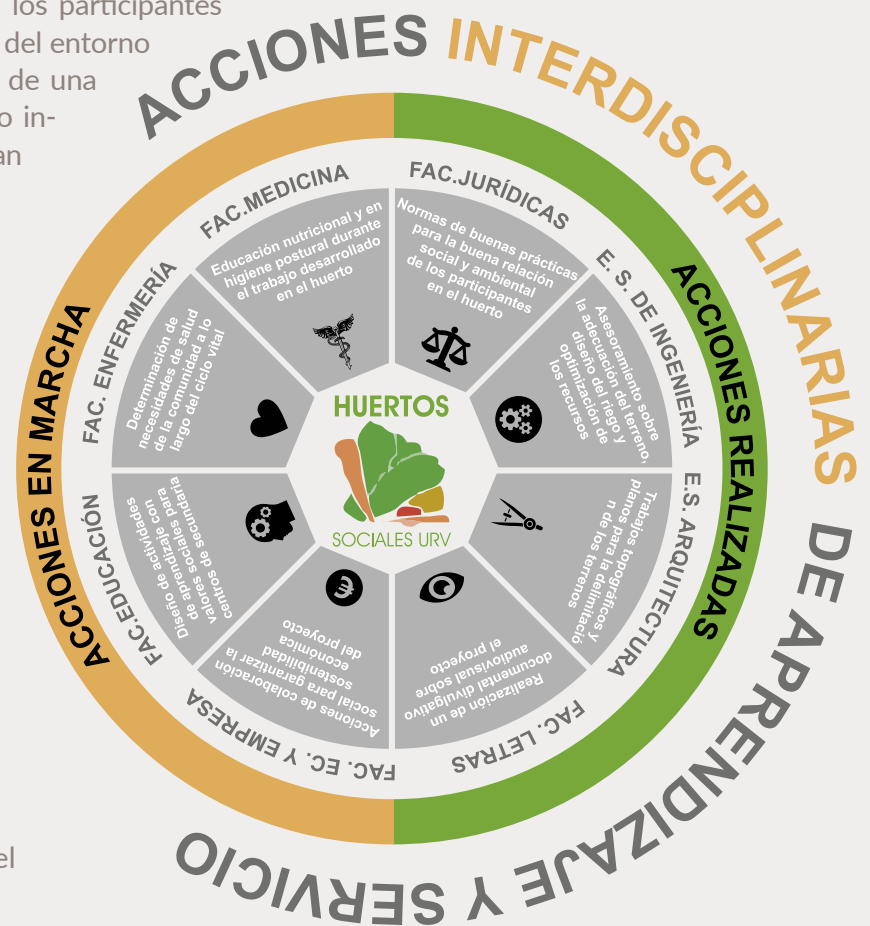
los participantes
del entorno
de una
o in-
an

el

ACCIONES INTERDISCIPLINARIAS DE APRENDIZAJE Y SERVICIO

ACCIONES EN MARCHA

ACCIONES REALIZADAS

FAC.MEDICINA
Educación nutricional y en higiene postural durante el trabajo desarrollado en el huerto

FAC.JURÍDICAS
Normas de buenas prácticas para la buena relación social y ambiental de los participantes en el huerto

E. S. DE INGENIERÍA
Asesoramiento sobre la adecuación del terreno, diseño del riego y optimización de los recursos

E.S. ARQUITECTURA
Trabajos topográficos y planos para la delimitación de los terrenos

FAC. LETRAS
Realización de un documental divulgativo audiovisual sobre el proyecto

FAC. EC. Y EMPRESA
Acciones de colaboración social para garantizar la sostenibilidad económica del proyecto

FAC.EDUCACIÓN
Diseño de actividades con valores sociales para centros educativos

FAC. ENFERMERÍA
Determinación de necesidades de salud de la comunidad a lo largo del ciclo vital

HUERTOS
SOCIALES URV